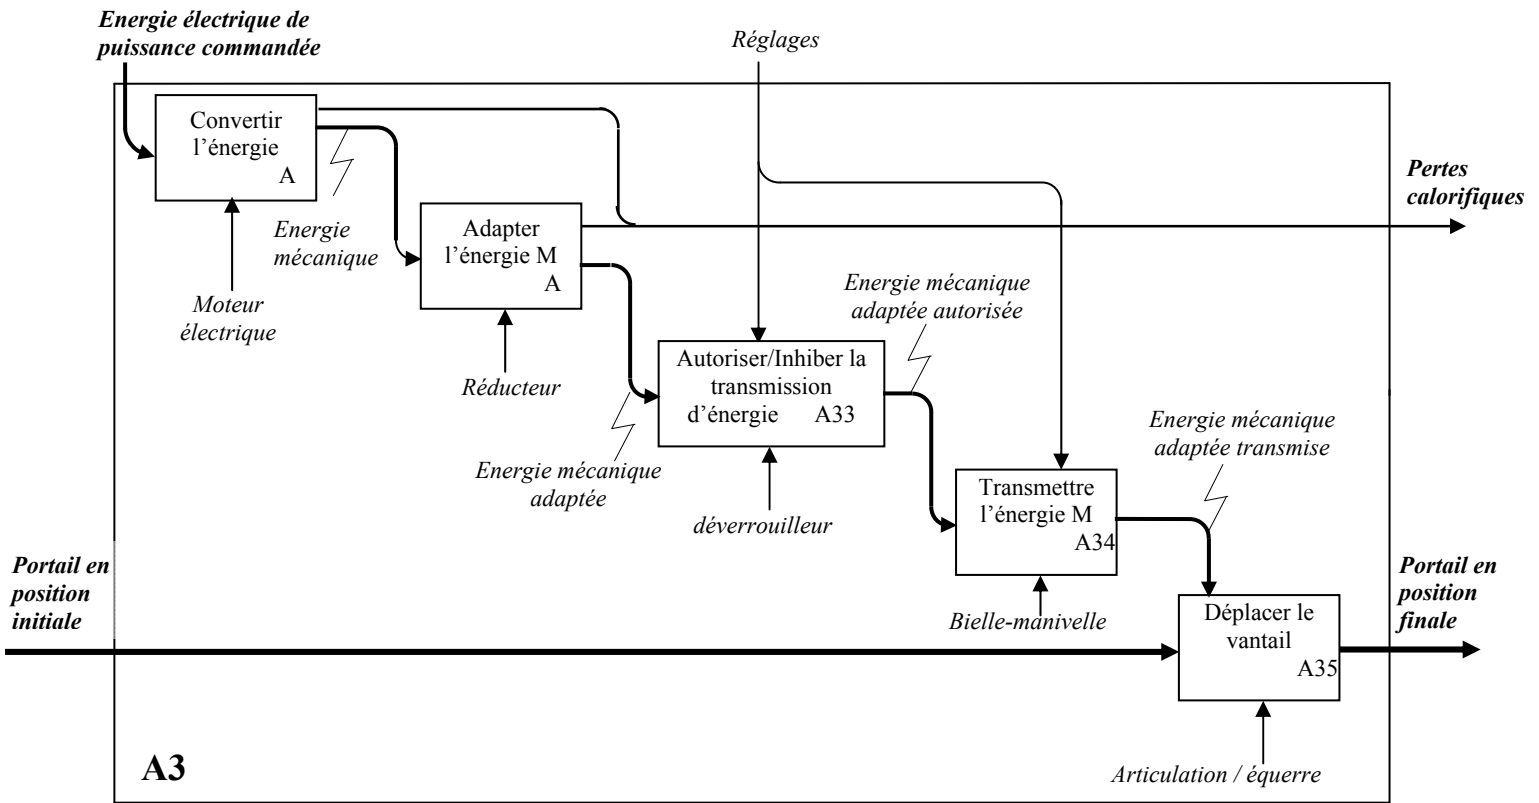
Energie électrique de puissance commandée

Réglages

Convertir l'énergie
A

Pertes calorifiques

Energie mécanique

Adapter l'énergie M
A

Moteur électrique

Energie mécanique adaptée autorisée

Réducteur

Autoriser/Inhiber la transmission d'énergie A33

Energie mécanique adaptée transmise

Energie mécanique adaptée

déverrouilleur

Transmettre l'énergie M
A34

Portail en position initiale

Portail en position finale

Bielle-manivelle

Déplacer le vantail
A35

A3

Articulation / équerre